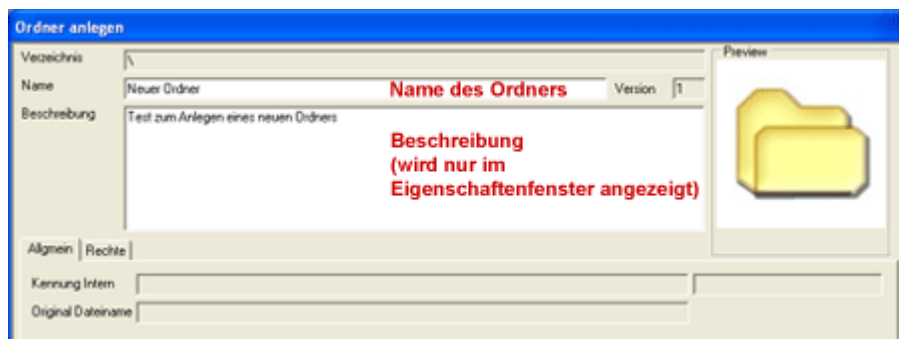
Ordner anlegen

Verzeichnis \

Name Neuer Ordner Name des Ordners Version 1

Preview

Beschreibung Test zum Anlegen eines neuen Ordners

Beschreibung
(wird nur im
Eigenschaftenfenster angezeigt)

Allgmein Rechte

Kennung Intern

Original Dateiname